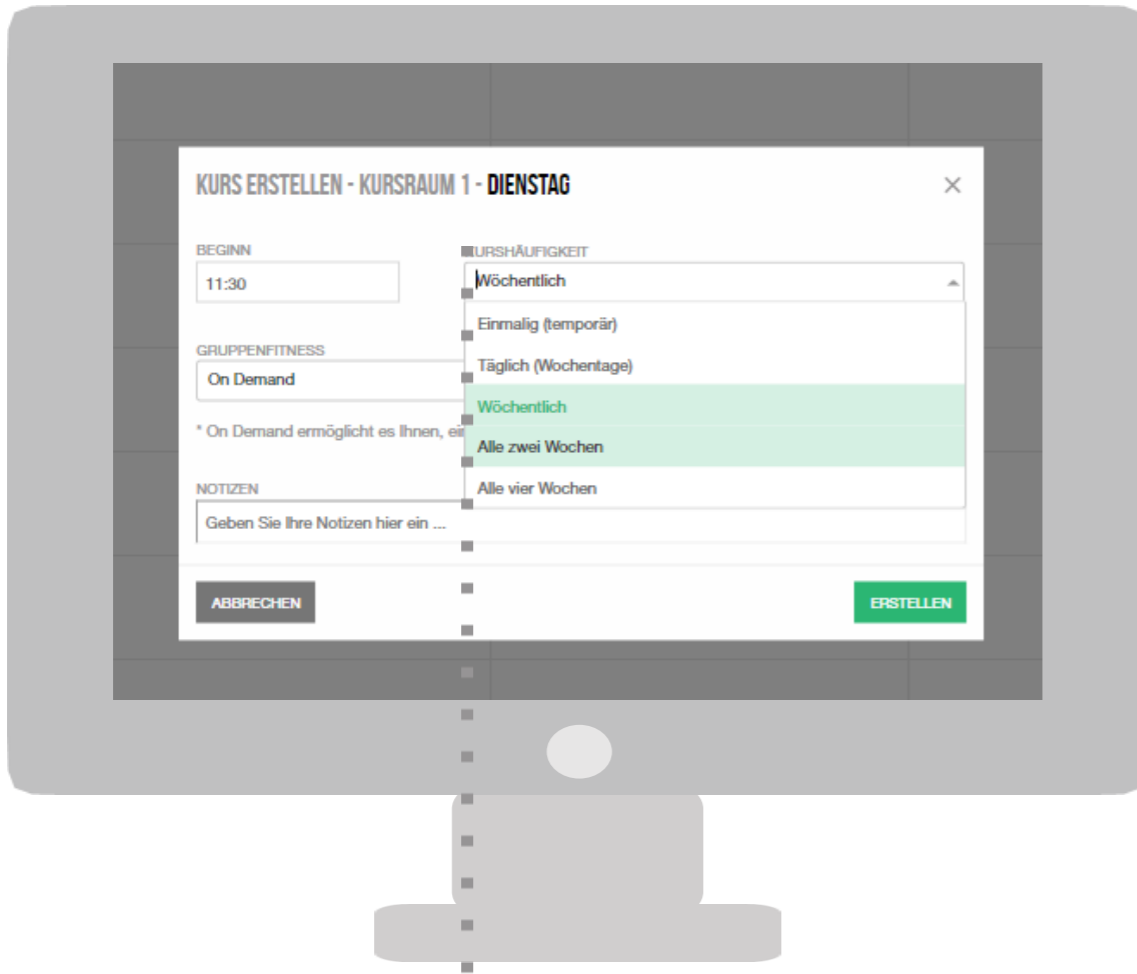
KURS ERSTELLEN - KURSRAUM 1 - DIENSTAG

×

BEGINN

11:30

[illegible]URSHÄUFIGKEIT

Wöchentlich

Einmalig (temporär)

Täglich (Wochentage)

Wöchentlich

Alle zwei Wochen

Alle vier Wochen

GRUPPENFITNESS

On Demand

* On Demand ermöglicht es Ihnen, ei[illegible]

NOTIZEN

Geben Sie Ihre Notizen hier ein ...

ABBRECHEN

ERSTELLEN